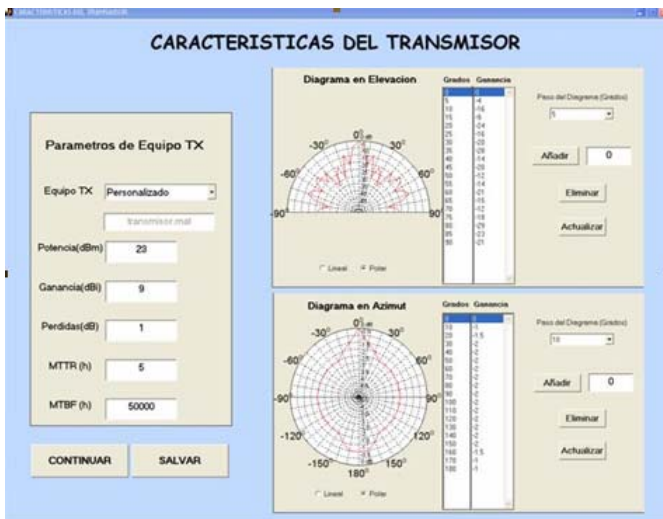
CARACTERISTICAS DEL TRANSMISOR

CARACTERISTICAS DEL TRANSMISOR

Parametros de Equipo TX

Equipo TX Personalizado

transmisor.mat

Potencia(dBm) 23

Ganancia(dBi) 9

Perdidas(dB) 1

MTTR (h) 5

MTBF (h) 50000

CONTINUAR SALVAR

Diagrama en Elevacion

$0^0$ dB
$-30^0$ $30^0$
$-60^0$ $60^0$
$-90^0$ $90^0$

Lineal Polar

Grados Ganancia
0 0
5 -4
10 -16
15 -8
20 -24
25 -16
30 -20
35 -28
40 -14
45 -20
50 -12
55 -14
60 -21
65 -16
70 -12
75 -18
80 -29
85 -23
90 -21

Paso del Diagrama (Grados)
5

Añadir 0

Eliminar

Actualizar

Diagrama en Azimut

$0^0$ dB
$-30^0$ $30^0$
$-60^0$ $60^0$
$-90^0$ $90^0$
$-120^0$ $120^0$
$-150^0$ $150^0$
$180^0$

Lineal Polar

Grados Ganancia
0 0
10 -1
20 -1.5
30 -2
40 -2
50 -2
60 -2
70 -2
80 -2
90 -2
100 -2
110 -2
120 -2
130 -2
140 -2
150 -2
160 -1.5
170 -1
180 -1

Paso del Diagrama (Grados)
10

Añadir 0

Eliminar

Actualizar